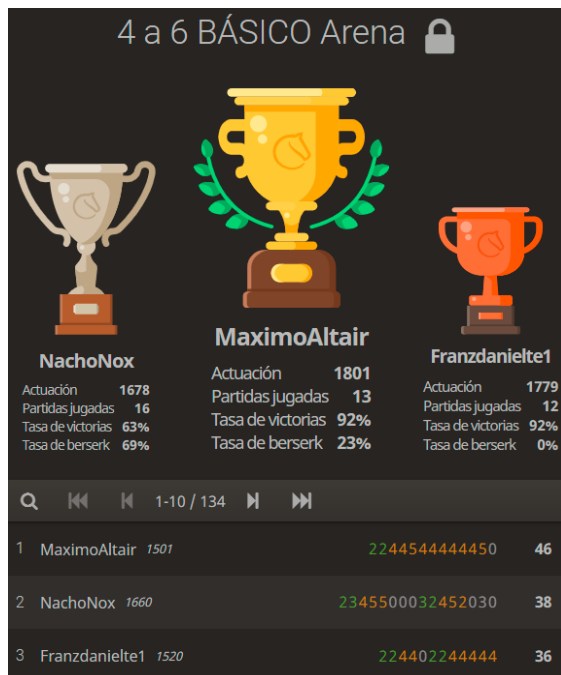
4 a 6 BÁSICO Arena

NachoNox

| Actuación | 1678 |
|---|---|
| Partidas jugadas | 16 |
| Tasa de victorias | 63% |
| Tasa de berserk | 69% |

MaximoAltair

| Actuación | 1801 |
|---|---|
| Partidas jugadas | 13 |
| Tasa de victorias | 92% |
| Tasa de berserk | 23% |

Franzdanielte1

| Actuación | 1779 |
|---|---|
| Partidas jugadas | 12 |
| Tasa de victorias | 92% |
| Tasa de berserk | 0% |

1-10 / 134

| | | | |
|---|---|---|---|
| 1 | MaximoAltair 1501 | 2244544444450 | 46 |
| 2 | NachoNox 1660 | 2345500032452030 | 38 |
| 3 | Franzdanielte1 1520 | 224402244444 | 36 |